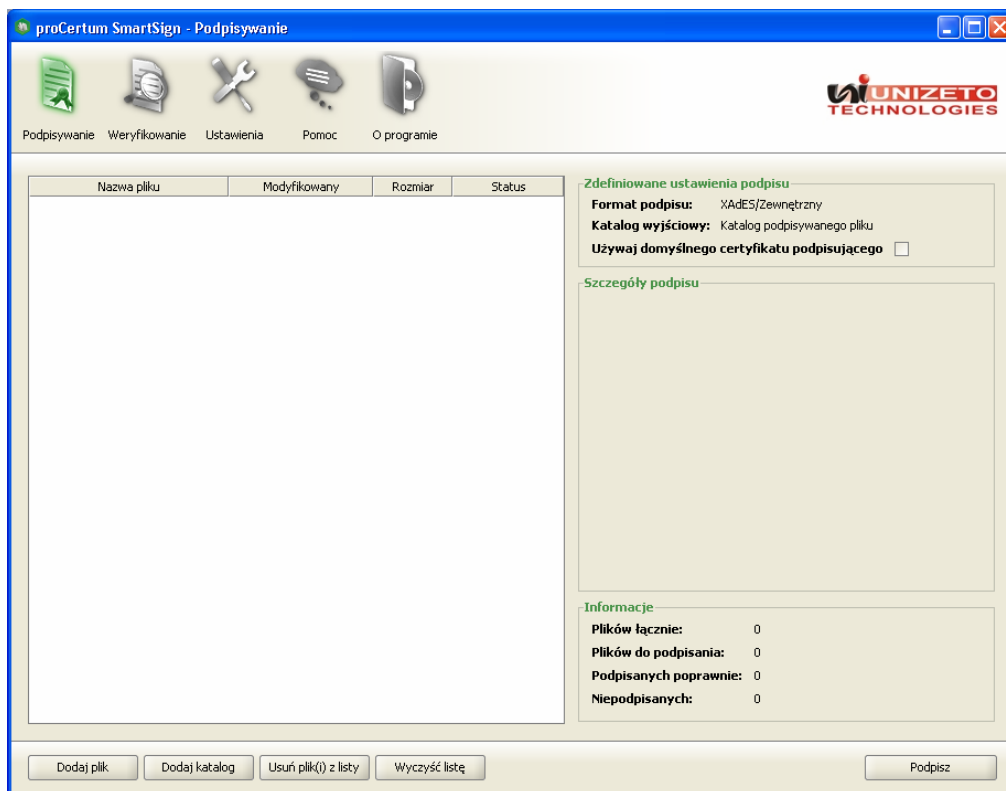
proCertum SmartSign - Podpisywanie

Podpisywanie Weryfikowanie Ustawienia Pomoc O programie

UNIZETO TECHNOLOGIES

| Nazwa pliku | Modyfikowany | Rozmiar | Status |
|---|---|---|---|

Zdefiniowane ustawienia podpisu
Format podpisu: XAdES/Zewnętrzny
Katalog wyjściowy: Katalog podpisywanego pliku
Używaj domyślnego certyfikatu podpisującego

Szczegóły podpisu

Informacje
Plików łącznie: 0
Plików do podpisania: 0
Podpisanych poprawnie: 0
Niepodpisanych: 0

Dodaj plik Dodaj katalog Usuń plik(i) z listy Wyczyść listę Podpisz